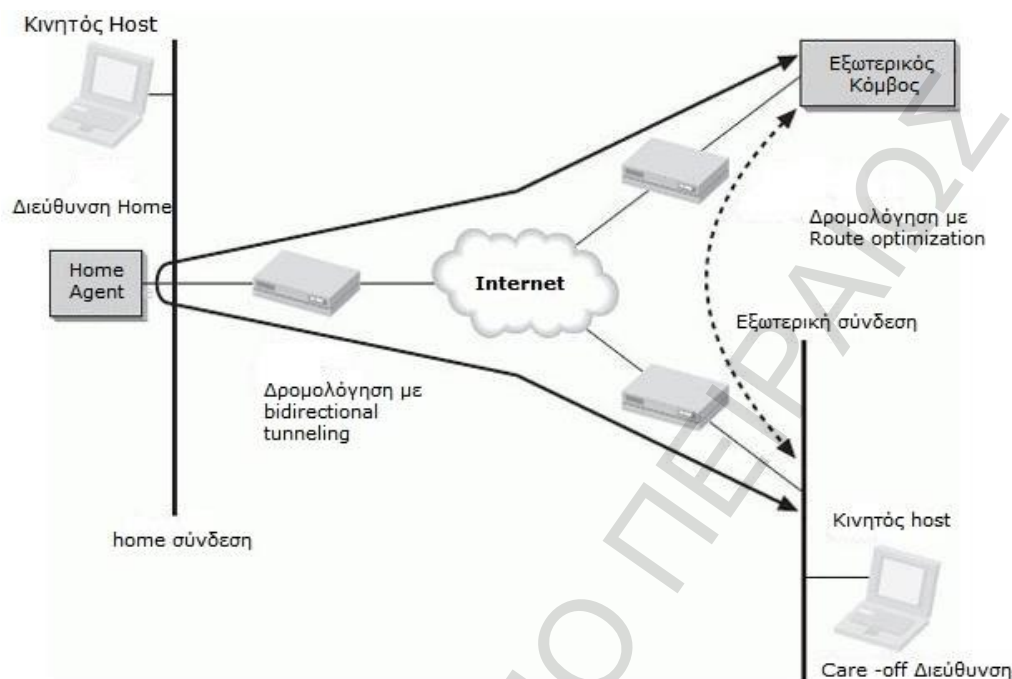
Κινητός Host

Εξωτερικός Κόμβος

Διεύθυνση Home

Δρομολόγηση με Route optimization

Home Agent

Internet

Εξωτερική σύνδεση

Δρομολόγηση με bidirectional tunneling

Κινητός host

home σύνδεση

Care -off Διεύθυνση

ΠΑΝΕΠΙΣΤΗΜΙΟ ΠΕΙΡΑΙΩΣ